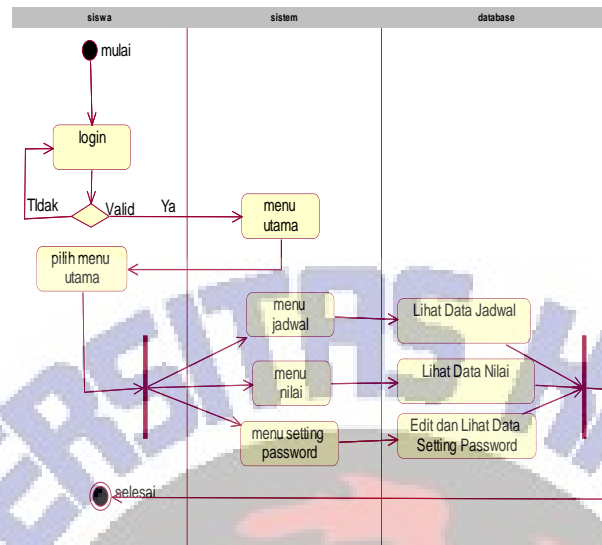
| siswa | sistem | database |
|---|---|---|

mulai

login

TIdak

Valid

Ya

menu utama

pilih menu utama

menu jadwal

Lihat Data Jadwal

menu nilai

Lihat Data Nilai

menu setting password

Edit dan Lihat Data Setting Password

selesai